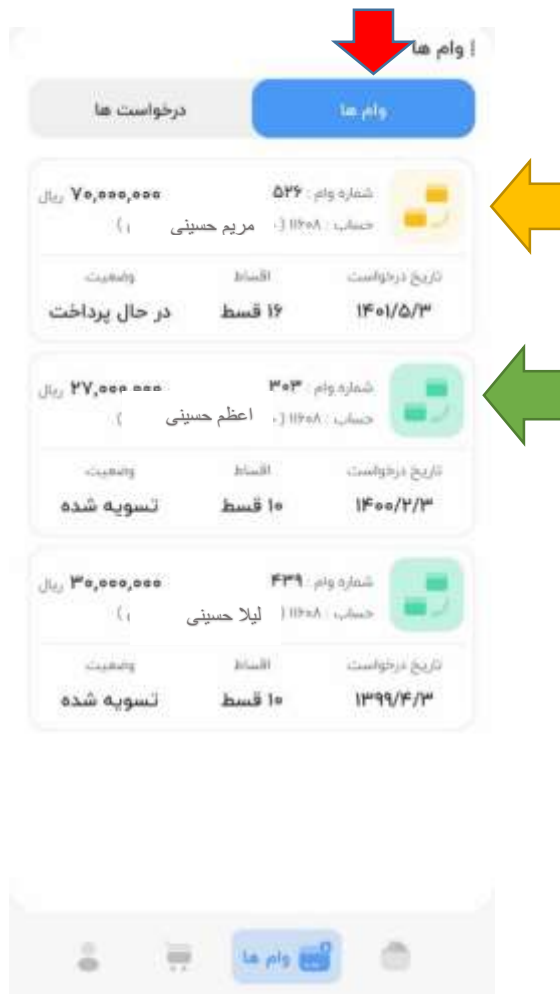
وام ها !

وام ها | درخواست ها

شماره وام : ۵۳۶
حساب : ۱۱۲۰۸ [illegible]
مریم حسینی
۷۰,۰۰۰,۰۰۰ ریال

تاریخ درخواست
۱۴۰۱/۵/۳
اقساط
۱۶ قسط
وضعیت
در حال پرداخت

شماره وام : ۳۰۳
حساب : ۱۱۲۰۸ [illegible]
اعظم حسینی
۲۷,۰۰۰,۰۰۰ ریال

تاریخ درخواست
۱۴۰۰/۲/۳
اقساط
۱۰ قسط
وضعیت
تسویه شده

شماره وام : ۴۳۹
حساب : ۱۱۲۰۸ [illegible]
لیلا حسینی
۳۰,۰۰۰,۰۰۰ ریال

تاریخ درخواست
۱۳۹۹/۴/۳
اقساط
۱۰ قسط
وضعیت
تسویه شده

وام ها